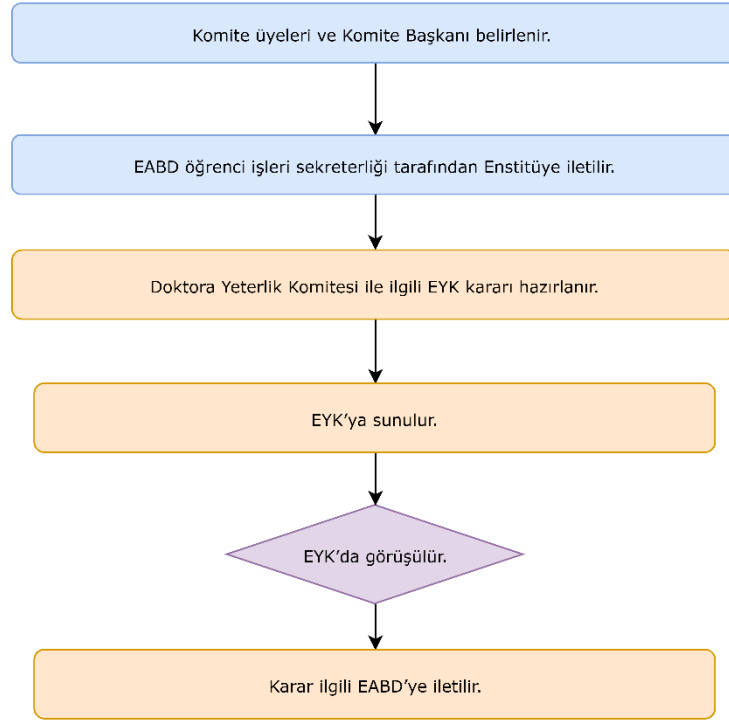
Komite üyeleri ve Komite Başkanı belirlenir.

EABD öğrenci işleri sekreterliği tarafından Enstitüye iletilir.

Doktora Yeterlik Komitesi ile ilgili EYK kararı hazırlanır.

EYK'ya sunulur.

EYK'da görüşülür.

Karar ilgili EABD'ye iletilir.